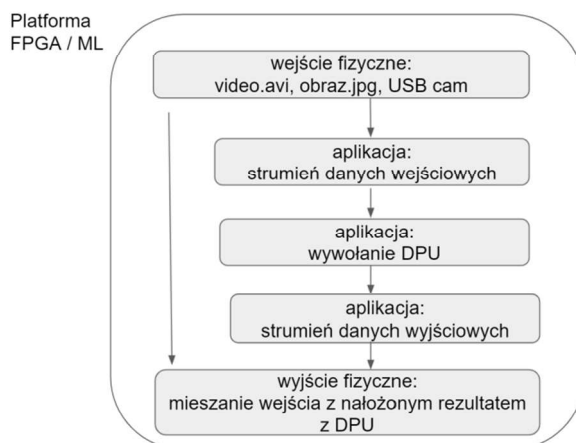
Platforma FPGA / ML

wejście fizyczne:
video.avi, obraz.jpg, USB cam

aplikacja:
strumień danych wejściowych

aplikacja:
wywołanie DPU

aplikacja:
strumień danych wyjściowych

wyjście fizyczne:
mieszanie wejścia z nałożonym rezultatem z DPU